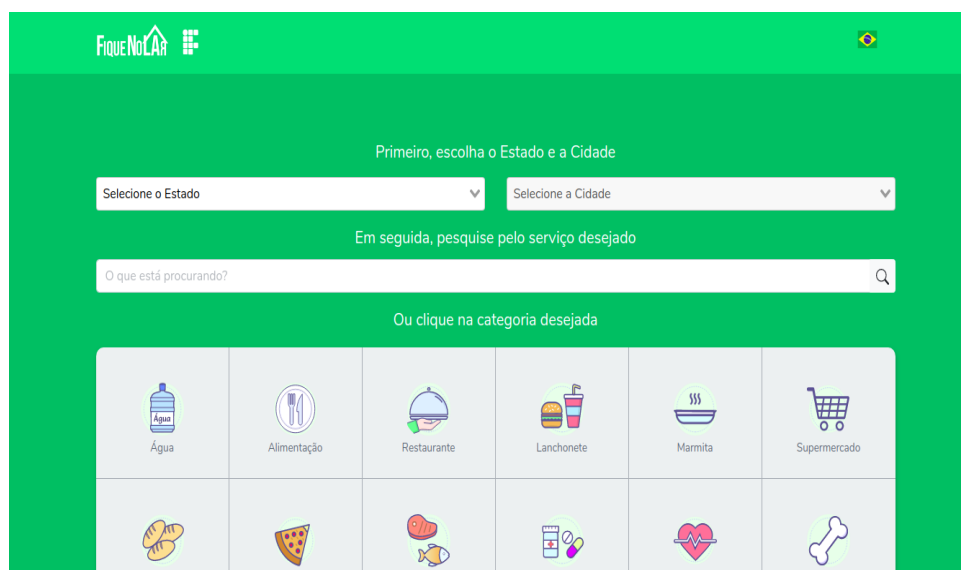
FiqueNoLar

Primeiro, escolha o Estado e a Cidade

Selecione o Estado

Selecione a Cidade

Em seguida, pesquise pelo serviço desejado

O que está procurando?

Ou clique na categoria desejada

Água
Água

Alimentação

Restaurante

Lanchonete

Marmita

Supermercado